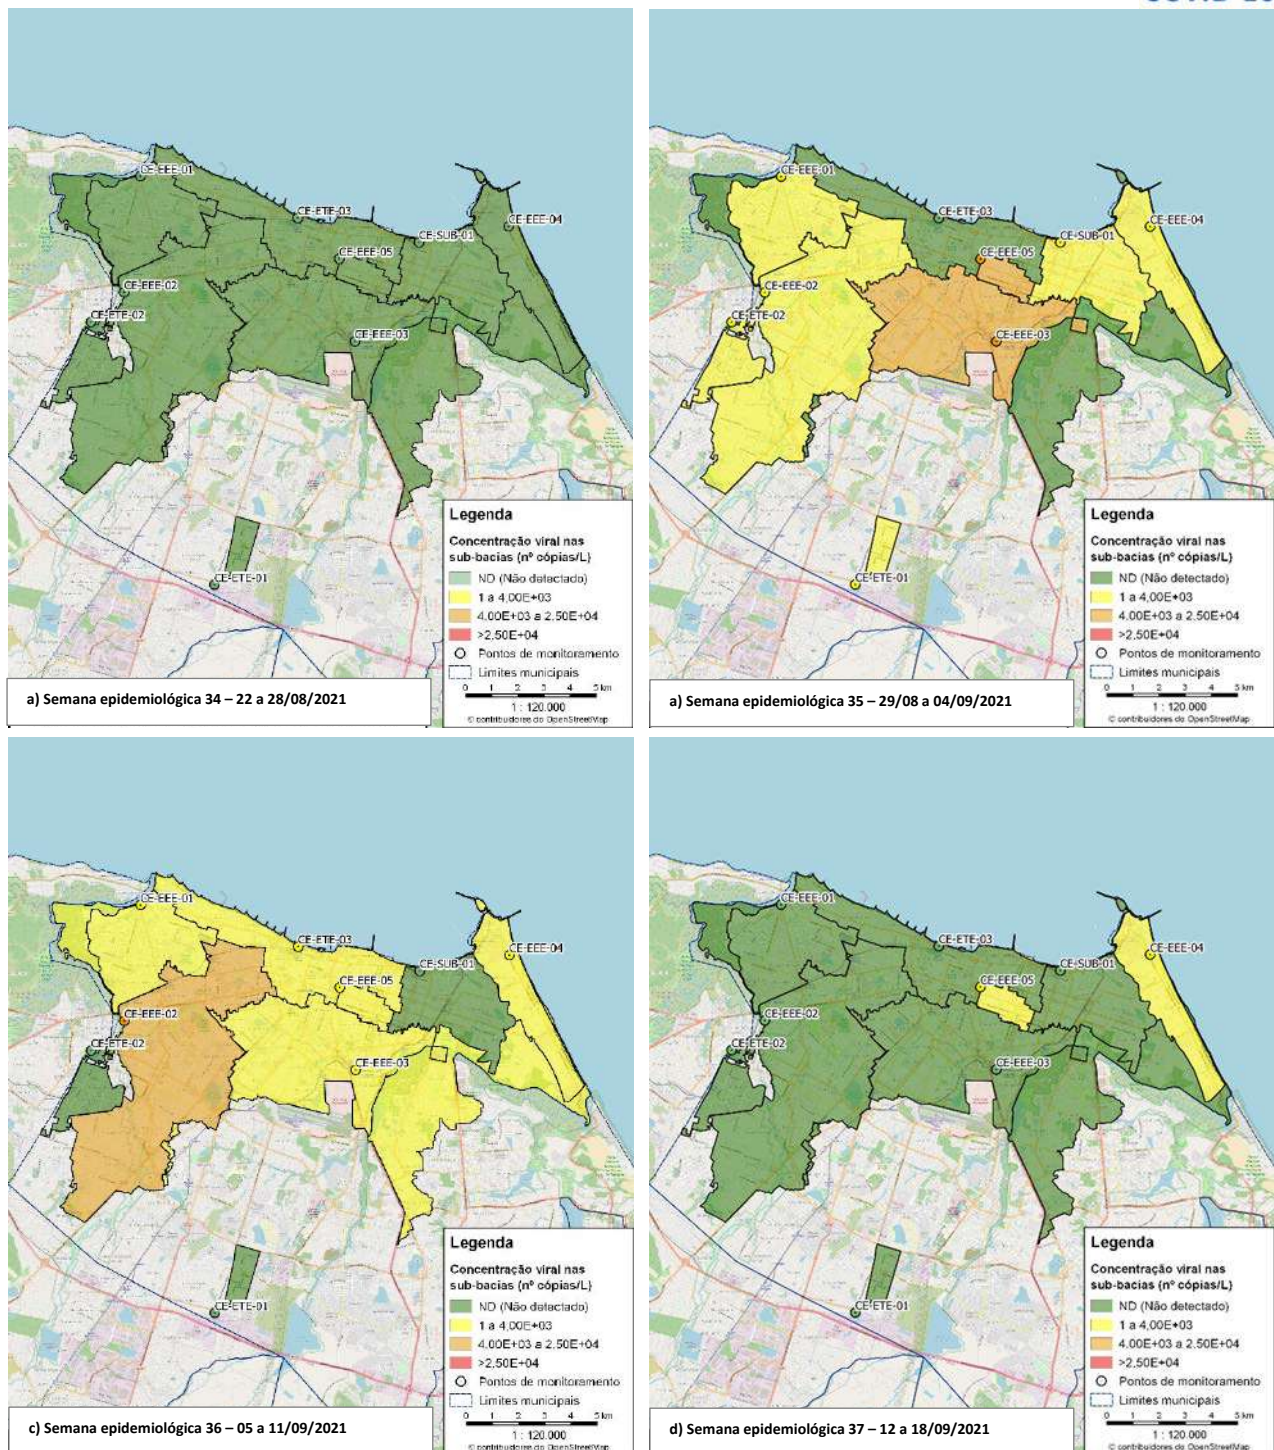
COVID-19

CE-EEE-01
CE-ETE-03
CE-EEE-04
CE-SUB-01
CE-EEE-05
CE-EEE-02
CE-ETE-02
CE-EEE-03
CE-ETE-01

Legenda
Concentração viral nas sub-bacias (nº cópias/L)
ND (Não detectado)
1 a 4,00E+03
4,00E+03 a 2,50E+04
>2,50E+04
Pontos de monitoramento
Limites municipais
0 1 2 3 4 5 km
1 : 120.000
© contribuidores do OpenStreetMap

a) Semana epidemiológica 34 – 22 a 28/08/2021

CE-EEE-01
CE-ETE-03
CE-EEE-04
CE-SUB-01
CE-EEE-05
CE-EEE-02
CE-ETE-02
CE-EEE-03
CE-ETE-01

Legenda
Concentração viral nas sub-bacias (nº cópias/L)
ND (Não detectado)
1 a 4,00E+03
4,00E+03 a 2,50E+04
>2,50E+04
Pontos de monitoramento
Limites municipais
0 1 2 3 4 5 km
1 : 120.000
© contribuidores do OpenStreetMap

a) Semana epidemiológica 35 – 29/08 a 04/09/2021

CE-EEE-01
CE-ETE-03
CE-EEE-04
CE-SUB-01
CE-EEE-05
CE-EEE-02
CE-ETE-02
CE-EEE-03
CE-ETE-01

Legenda
Concentração viral nas sub-bacias (nº cópias/L)
ND (Não detectado)
1 a 4,00E+03
4,00E+03 a 2,50E+04
>2,50E+04
Pontos de monitoramento
Limites municipais
0 1 2 3 4 5 km
1 : 120.000
© contribuidores do OpenStreetMap

c) Semana epidemiológica 36 – 05 a 11/09/2021

CE-EEE-01
CE-ETE-03
CE-EEE-04
CE-SUB-01
CE-EEE-05
CE-EEE-02
CE-ETE-02
CE-EEE-03
CE-ETE-01

Legenda
Concentração viral nas sub-bacias (nº cópias/L)
ND (Não detectado)
1 a 4,00E+03
4,00E+03 a 2,50E+04
>2,50E+04
Pontos de monitoramento
Limites municipais
0 1 2 3 4 5 km
1 : 120.000
© contribuidores do OpenStreetMap

d) Semana epidemiológica 37 – 12 a 18/09/2021